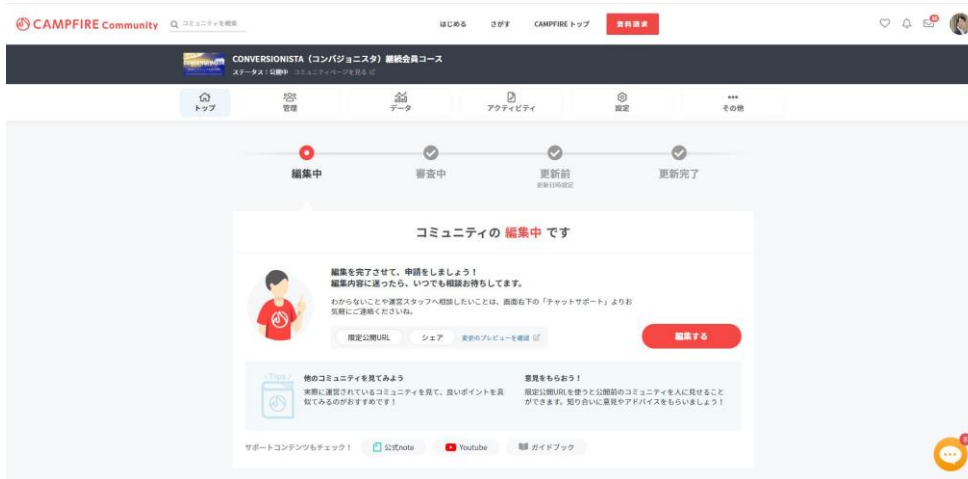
CAMPFIRE Community

コミュニティを検索

はじめる さがす CAMPFIREトップ 資料請求

CONVERSIONISTA（コンバジョニスタ）継続会員コース

ステータス：公開中 コミュニティページを見る

トップ 管理 データ アクティビティ 設定 その他

編集中 審査中 更新前 更新完了

更新日時設定

コミュニティの 編集中 です

編集を完了させて、申請をしましょう！
編集内容に迷ったら、いつでも相談お待ちしてます。

わからないことや運営スタッフへ相談したいことは、画面右下の「チャットサポート」よりお気軽にご連絡くださいね。

限定公開URL シェア 変更のプレビューを確認

編集する

Tips

他のコミュニティを見てみよう
実際に運営されているコミュニティを見て、良いポイントを真似てみるのがおすすめです！

意見をもらおう！
限定公開URLを使うと公開前のコミュニティを人に見せることができます。知り合いに意見やアドバイスをもらいましょう！

サポートコンテンツもチェック！ 公式note Youtube ガイドブック